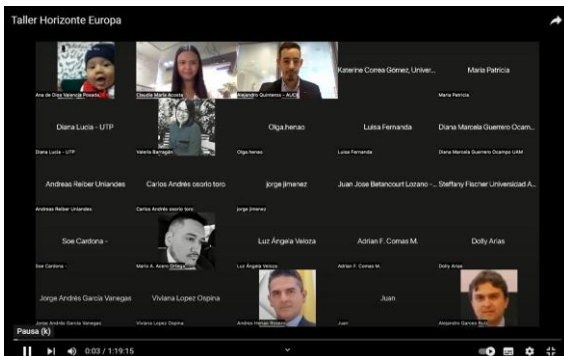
Taller Horizonte Europa

Ana de Dios Valencia Posada | Claudia María Acosta | Alejandro Quintero - AUCE | Katerine Correa Gómez, Univer... | María Patricia

María Patricia

Diana Lucía - UTP | Valeria Barragán | Olga.henao | Luisa Fernanda | Diana Marcela Guerrero Ocam...

Diana Lucía - UTP | Olga henao | Luisa Fernanda | Diana Marcela Guerrero Ocampo UAM

Andreas Reiber Uniandes | Carlos Andrés osorio toro | jorge jimenez | Juan Jose Betancourt Lozano - ... | Steffany Fischer Universidad A...

Andreas Reiber Uniandes | Carlos Andrés osorio toro | jorge jimenez

Soe Cardona - | Luz Ángela Veloza | Adrian F. Comas M. | Dolly Arias

Soe Cardona - | Mario A. Acero Ortega | Luz Ángela Veloza | Adrian F. Comas M. | Dolly Arias

Jorge Andrés García Vanegas | Viviana Lopez Ospina | Juan

Jorge Andrés García Vanegas | Viviana Lopez Ospina | Andres Hernan Rosero | Juan | Alejandro Garcés Ruiz

Pausa (k)

0:03 / 1:19:15